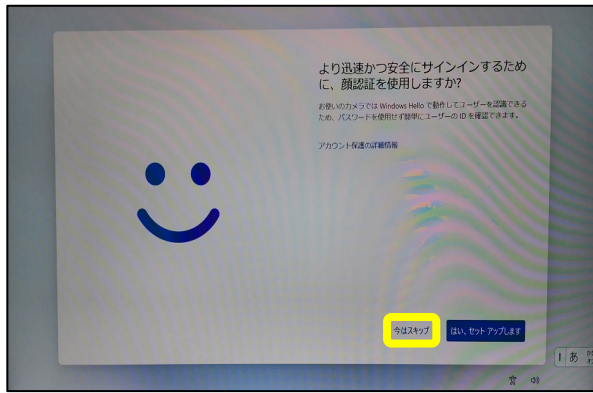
より迅速かつ安全にサインインするために、顔認証を使用しますか?

お使いのカメラでは Windows Hello で動作してユーザーを認識できるため、パスワードを使用せず簡単にユーザーの ID を確認できます。

アカウント保護の詳細情報

今はスキップ

はい、セットアップします

あ